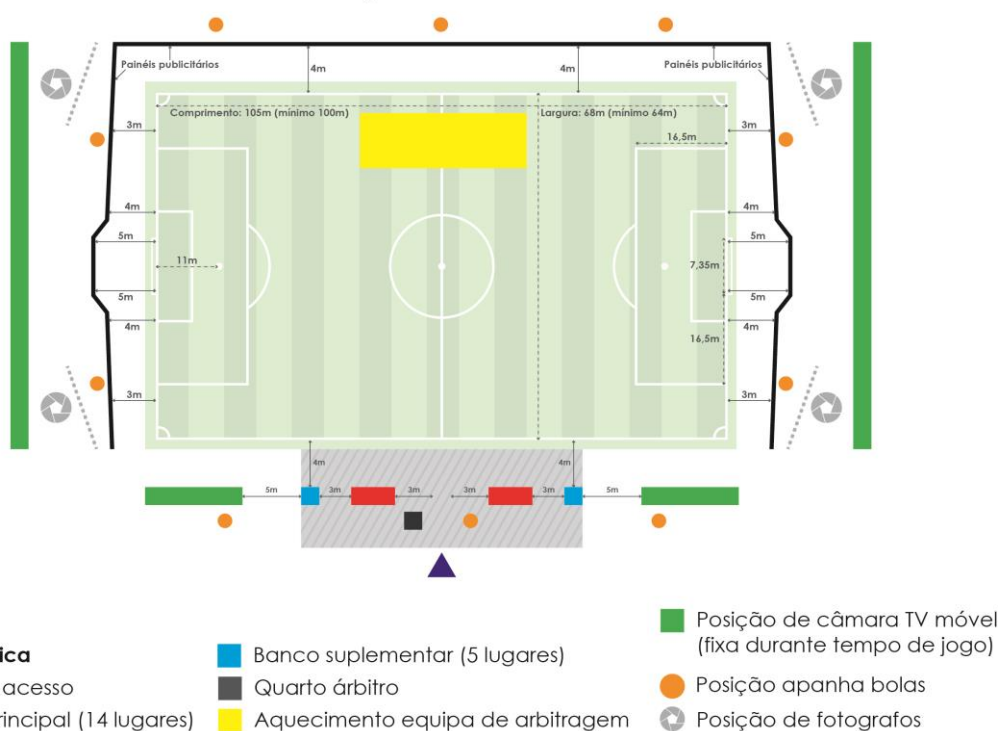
Painéis publicitários
4m
4m
Painéis publicitários
Comprimento: 105m (mínimo 100m)
Largura: 68m (mínimo 64m)
3m
3m
16,5m
4m
4m
5m
5m
11m
7,35m
5m
5m
4m
4m
16,5m
3m
3m
4m
4m
5m
3m
3m
3m
3m
5m

ica
acesso
rincipal (14 lugares)

Banco suplementar (5 lugares)
Quarto árbitro
Aquecimento equipa de arbitragem

Posição de câmara TV móvel (fixa durante tempo de jogo)
Posição apanha bolas
Posição de fotografos